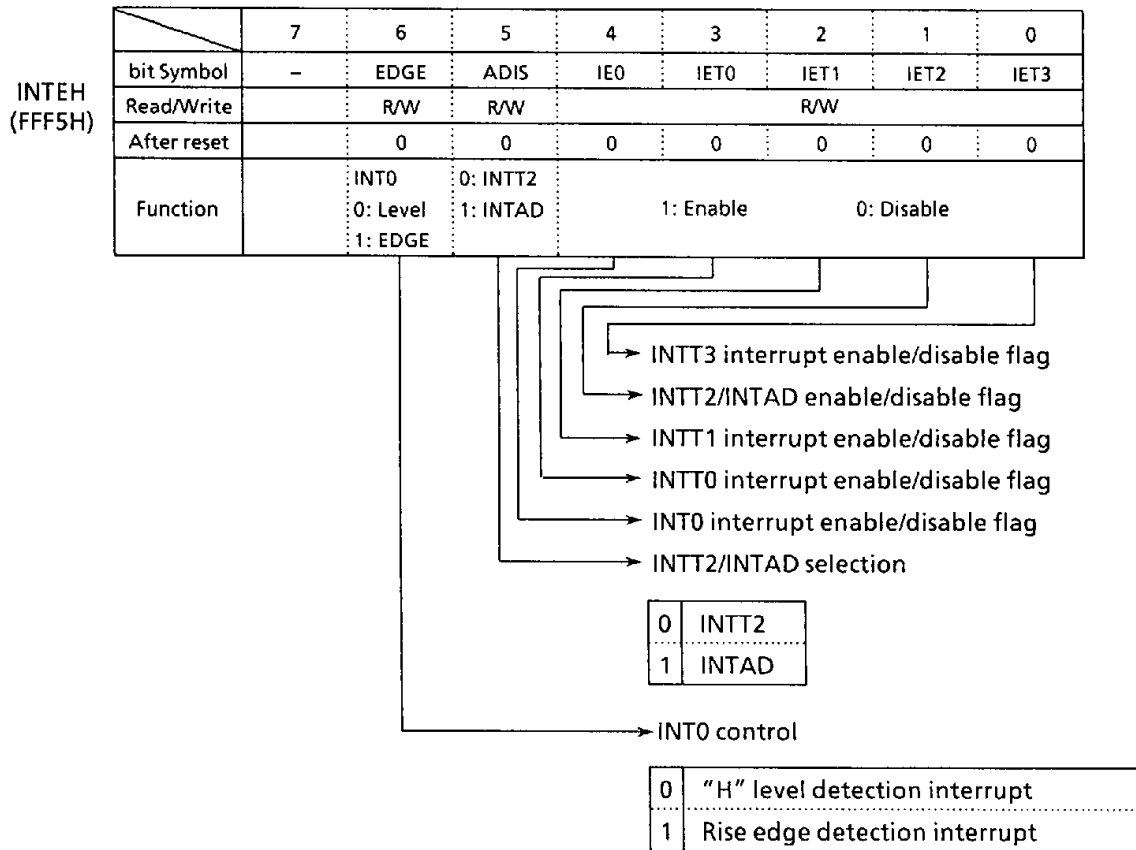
INTEH
(FFF5H)

| | 7 | 6 | 5 | 4 | 3 | 2 | 1 | 0 |
|---|---|---|---|---|---|---|---|---|
| bit Symbol | – | EDGE | ADIS | IE0 | IET0 | IET1 | IET2 | IET3 |
| Read/Write | | R/W | R/W | R/W | | | | |
| After reset | | 0 | 0 | 0 | 0 | 0 | 0 | 0 |
| Function | | INT0 0: Level 1: EDGE | 0: INTT2 1: INTAD | 1: Enable 0: Disable | | | | |

INTT3 interrupt enable/disable flag
INTT2/INTAD enable/disable flag
INTT1 interrupt enable/disable flag
INTT0 interrupt enable/disable flag
INT0 interrupt enable/disable flag
INTT2/INTAD selection

| 0 | INTT2 |
|---|---|
| 1 | INTAD |

INT0 control

| 0 | "H" level detection interrupt |
|---|---|
| 1 | Rise edge detection interrupt |